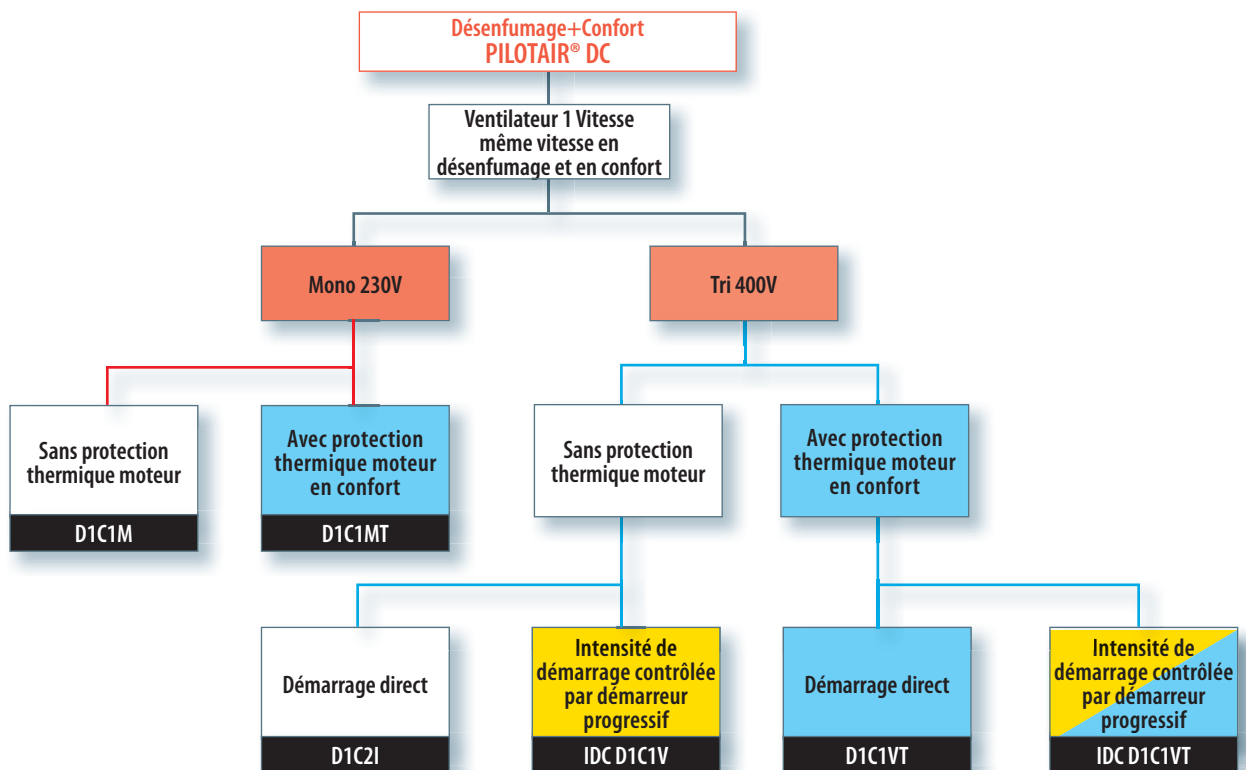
Désenfumage+Confort
PILOTAIR® DC

Ventilateur 1 Vitesse même vitesse en désenfumage et en confort

Mono 230V

Tri 400V

Sans protection thermique moteur
D1C1M

Avec protection thermique moteur en confort
D1C1MT

Sans protection thermique moteur

Avec protection thermique moteur en confort

Démarrage direct
D1C2I

Intensité de démarrage contrôlée par démarreur progressif
IDC D1C1V

Démarrage direct
D1C1VT

Intensité de démarrage contrôlée par démarreur progressif
IDC D1C1VT